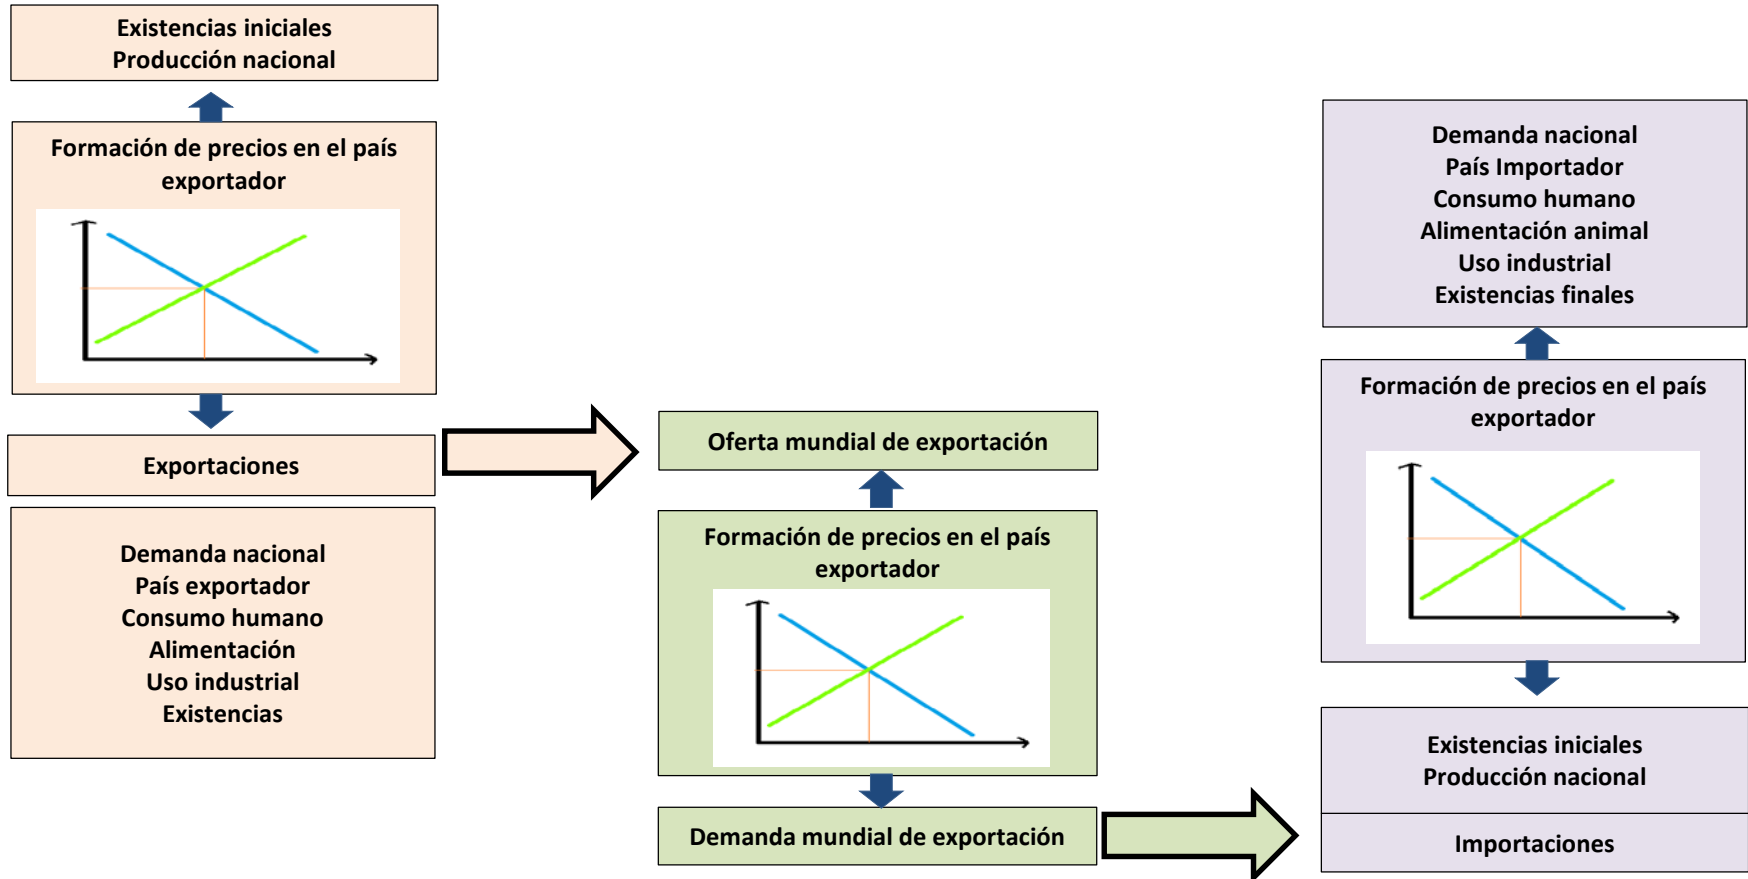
Existencias iniciales
Producción nacional

Formación de precios en el país exportador

Exportaciones

Demanda nacional
País exportador
Consumo humano
Alimentación
Uso industrial
Existencias

Oferta mundial de exportación

Formación de precios en el país exportador

Demanda mundial de exportación

Demanda nacional
País Importador
Consumo humano
Alimentación animal
Uso industrial
Existencias finales

Formación de precios en el país exportador

Existencias iniciales
Producción nacional

Importaciones